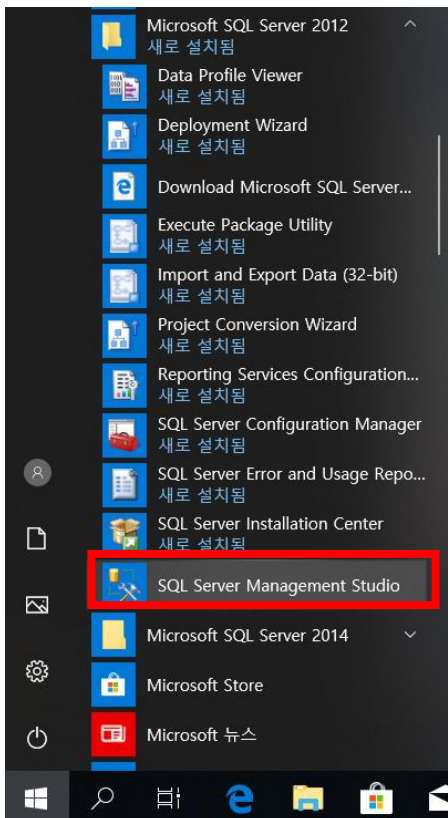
Microsoft SQL Server 2012
새로 설치됨

Data Profile Viewer
새로 설치됨

Deployment Wizard
새로 설치됨

Download Microsoft SQL Server...

Execute Package Utility
새로 설치됨

Import and Export Data (32-bit)
새로 설치됨

Project Conversion Wizard
새로 설치됨

Reporting Services Configuration...
새로 설치됨

SQL Server Configuration Manager
새로 설치됨

SQL Server Error and Usage Repo...
새로 설치됨

SQL Server Installation Center
새로 설치됨

SQL Server Management Studio

Microsoft SQL Server 2014

Microsoft Store

Microsoft 뉴스